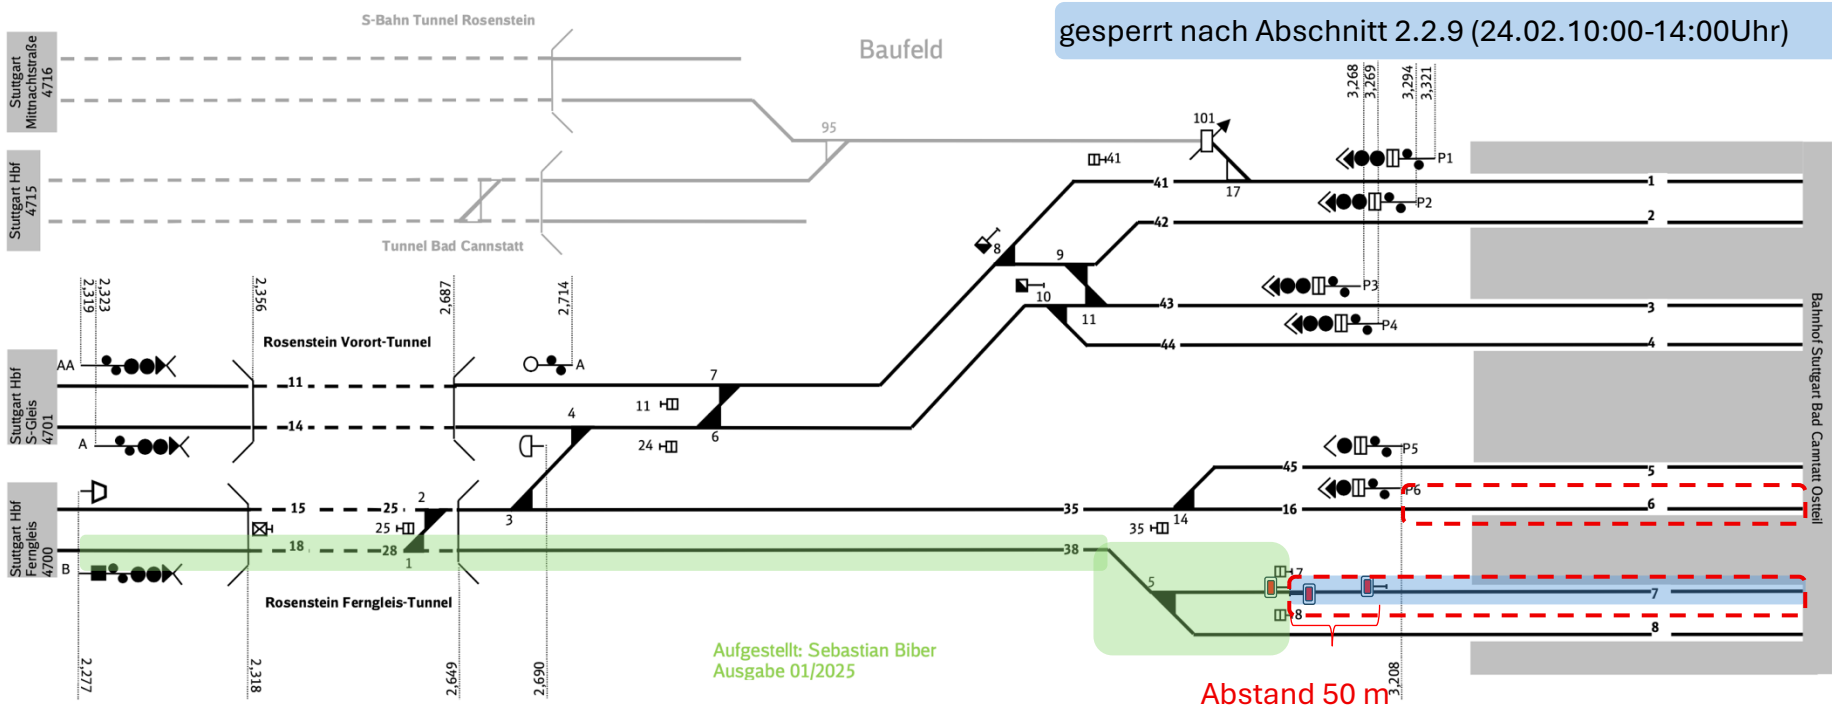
S-Bahn Tunnel Rosenstein

Baufeld

gesperrt nach Abschnitt 2.2.9 (24.02.10:00-14:00Uhr)

Stuttgart Mittnachtstraße 4716

Stuttgart Hbf 4715

95

Tunnel Bad Cannstatt

3,268 3,269 3,294 3,321

101

41

17

P1

41

1

P2

42

2

8

9

10

P3

43

3

11

P4

44

4

2,323 2,319 2,356 2,687 2,714

Rosenstein Vorort-Tunnel

A

AA

Stuttgart Hbf S-Gleis 4701

11

14

A

7

11

4

6

24

P5

45

5

P6

6

Stuttgart Hbf Ferngleis 4700

15

25

2

35

16

25

3

35

14

18

28

38

B

1

5

7

7

8

Rosenstein Ferngleis-Tunnel

8

8

Aufgestellt: Sebastian Biber
Ausgabe 01/2025

2,277 2,318 2,649 2,690

Abstand 50 m

3,208

Bahnhof Stuttgart Bad Canntatt Ostteil